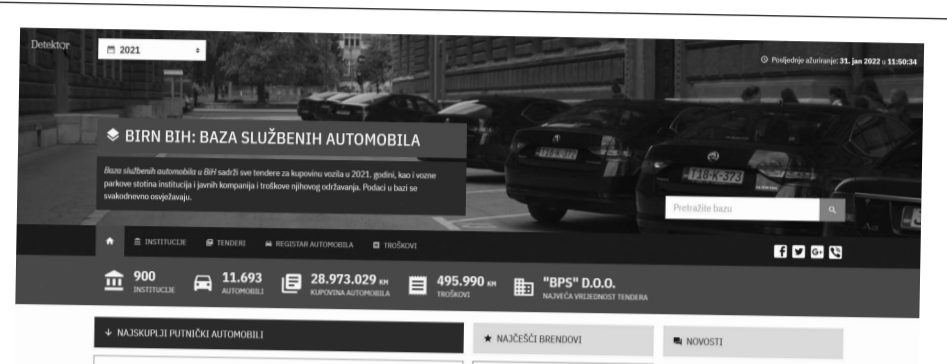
Detektor

2021

Posljednje ažuriranje: 31. jan 2022 u 11:50:34

BIRN BIH: BAZA SLUŽBENIH AUTOMOBILA

Baza službenih automobila u BiH sadrži sve tendere za kupovinu vozila u 2021. godini, kao i vozne parkove stotina institucija i javnih kompanija i troškove njihovog održavanja. Podaci u bazi se svakodnevno osvježavaju.

Pretražite bazu

INSTITUCIJE TENDERI REGISTAR AUTOMOBILA TROŠKOVI

900 INSTITUCIJE

11.693 AUTOMOBILI

28.973.029 KM KUPOVINA AUTOMOBILA

495.990 KM TROŠKOVI

"BPS" D.O.O. NAJVEĆA VRIJEDNOST TENDERA

NAJSKUPLJI PUTNIČKI AUTOMOBILI

NAJČEŠĆI BRENDOVI

NOVOSTI